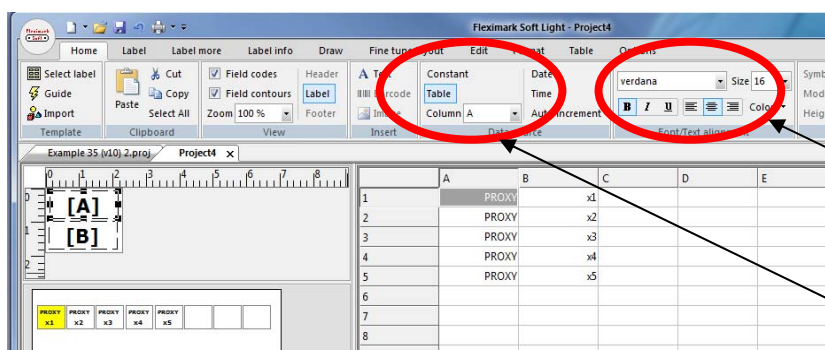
Fleximark Soft Light - Project4

Home Label Label more Label info Draw Fine tune Layout Edit Format Table Options

Select label Guide Import Template

Paste Cut Copy Select All Clipboard

Field codes Field contours Zoom 100 % View

Header Label Footer

Text Barcode Image Insert

Constant Table Column A Data source

Date Time Auto increment

verdana Size 16 B I U Color Font/Text alignment

Symb Mod Heig

Example 35 (v10) 2.proj Project4

[A]
[B]

| | A | B | C | D | E |
|---|---|---|---|---|---|
| 1 | PROXY | x1 | | | |
| 2 | PROXY | x2 | | | |
| 3 | PROXY | x3 | | | |
| 4 | PROXY | x4 | | | |
| 5 | PROXY | x5 | | | |
| 6 | | | | | |
| 7 | | | | | |
| 8 | | | | | |

| PROXY x1 | PROXY x2 | PROXY x3 | PROXY x4 | PROXY x5 | | | |
|---|---|---|---|---|---|---|---|